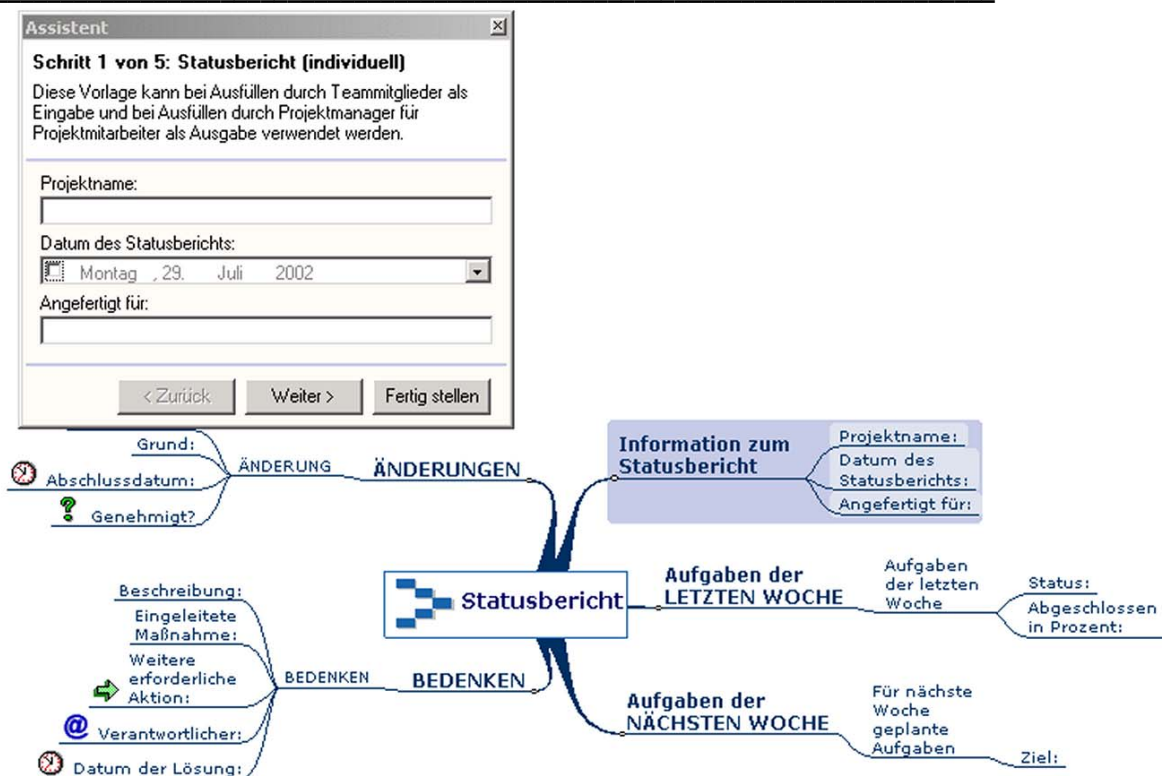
Assistent

Schritt 1 von 5: Statusbericht (individuell)

Diese Vorlage kann bei Ausfüllen durch Teammitglieder als Eingabe und bei Ausfüllen durch Projektmanager für Projektmitarbeiter als Ausgabe verwendet werden.

Projektname:

Datum des Statusberichts:

Montag , 29. Juli 2002

Angefertigt für:

< Zurück | Weiter > | Fertig stellen

Grund:
Abschlussdatum:
Genehmigt?
ÄNDERUNG
ÄNDERUNGEN

Information zum Statusbericht
Projektname:
Datum des Statusberichts:
Angefertigt für:

Statusbericht

Aufgaben der LETZTEN WOCHE
Aufgaben der letzten Woche
Status:
Abgeschlossen in Prozent:

Beschreibung:
Eingeleitete Maßnahme:
Weitere erforderliche Aktion:
Verantwortlicher:
Datum der Lösung:
BEDENKEN
BEDENKEN

Aufgaben der NÄCHSTEN WOCHE
Für nächste Woche geplante Aufgaben
Ziel: